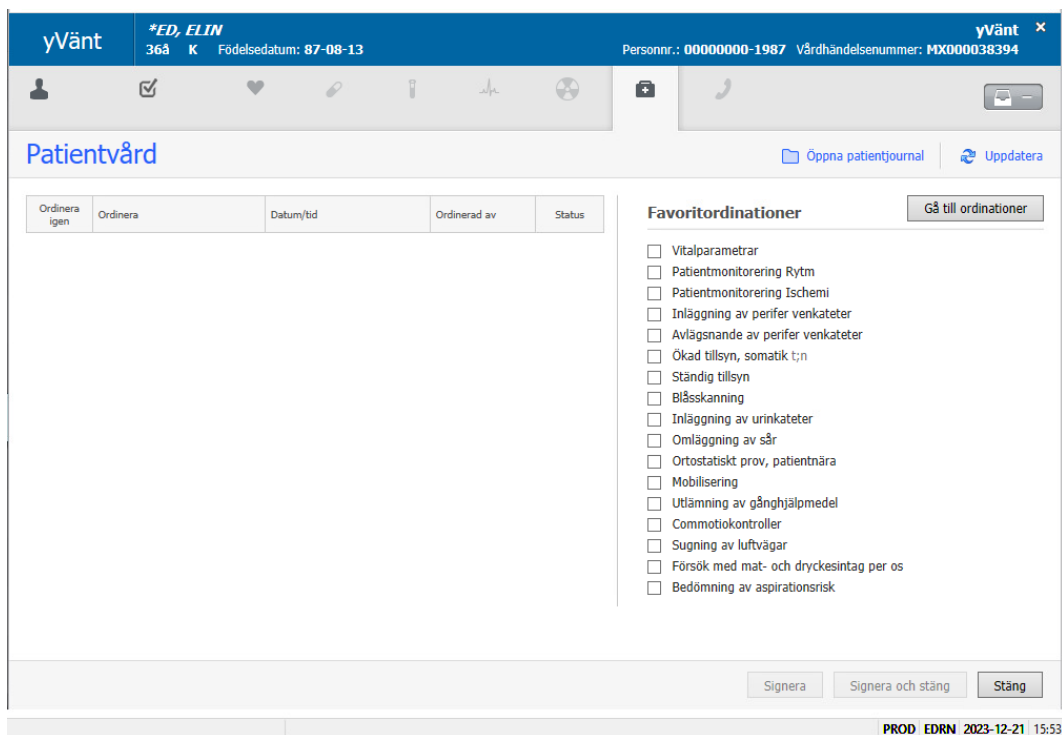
yVänt

*ED, ELIN
36å K Födelsedatum: 87-08-13

yVänt ×
Personnr.: 00000000-1987 Vårdhändelsenummer: MX000038394

Patientvård

Öppna patientjournal Uppdatera

| Ordinera igen | Ordinera | Datum/tid | Ordinerad av | Status |
|---|---|---|---|---|

Favoritordinationer

Gå till ordinationer

Vitalparametrar
Patientmonitorering Rytm
Patientmonitorering Ischemi
Inläggning av perifer venkateter
Avlägsnande av perifer venkateter
Ökad tillsyn, somatik t;n
Ständig tillsyn
Blåsskanning
Inläggning av urinkateter
Omläggning av sår
Ortostatiskt prov, patientnära
Mobilisering
Utlämning av gånghjälpmedel
Commotiokontroller
Sugning av luftvägar
Försök med mat- och dryckesintag per os
Bedömning av aspirationsrisk

Signera Signera och stäng Stäng

PROD EDRN 2023-12-21 15:53